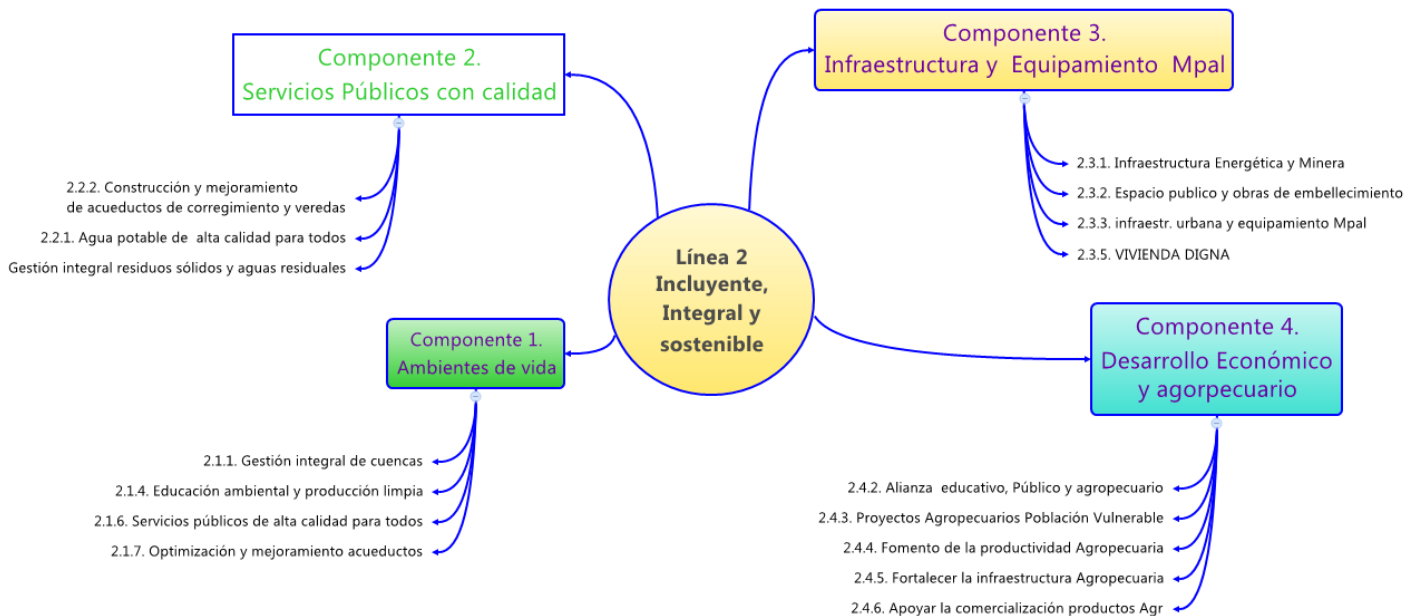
Componente 2.
Servicios Públicos con calidad

2.2.2. Construcción y mejoramiento de acueductos de corregimiento y veredas

2.2.1. Agua potable de alta calidad para todos

Gestión integral residuos sólidos y aguas residuales

Componente 3.
Infraestructura y Equipamiento Mpal

2.3.1. Infraestructura Energética y Minera

2.3.2. Espacio publico y obras de embellecimiento

2.3.3. infraestr. urbana y equipamiento Mpal

2.3.5. VIVIENDA DIGNA

Línea 2
Incluyente,
Integral y
sostenible

Componente 1.
Ambientes de vida

2.1.1. Gestión integral de cuencas

2.1.4. Educación ambiental y producción limpia

2.1.6. Servicios públicos de alta calidad para todos

2.1.7. Optimización y mejoramiento acueductos

Componente 4.
Desarrollo Económico
y agorpecuario

2.4.2. Alianza educativo, Público y agropecuario

2.4.3. Proyectos Agropecuarios Población Vulnerable

2.4.4. Fomento de la productividad Agropecuaria

2.4.5. Fortalecer la infraestructura Agropecuaria

2.4.6. Apoyar la comercialización productos Agr